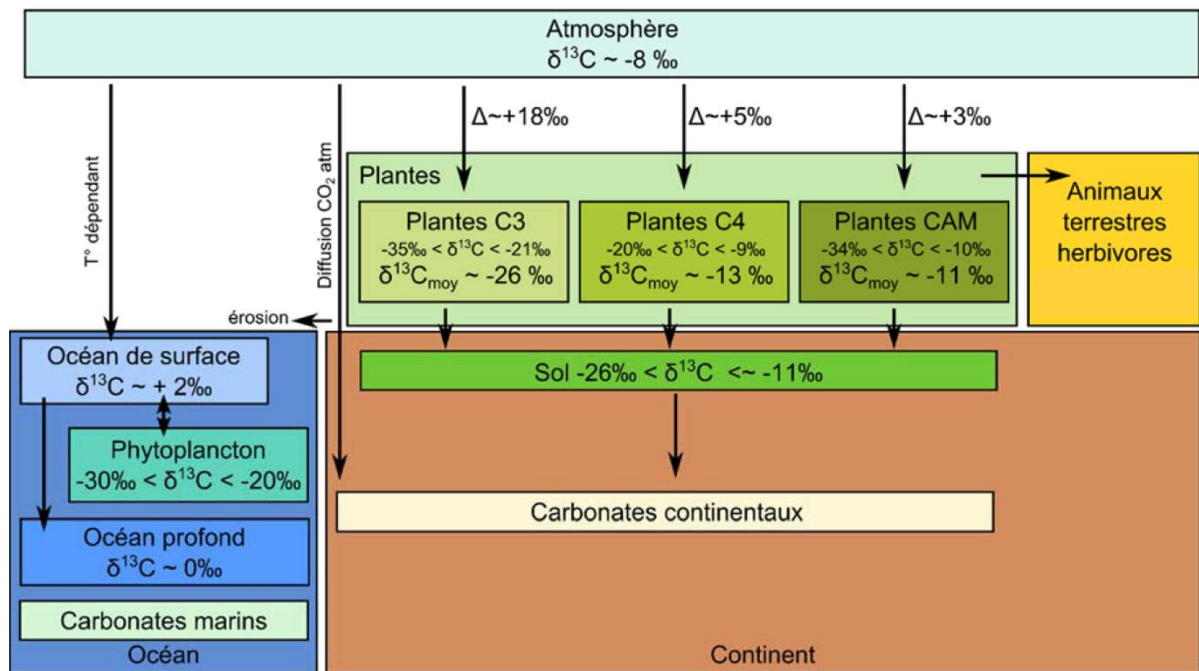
Atmosphère
$\delta^{13}C \sim -8$ ‰

T° dépendant

Diffusion $CO_2$ atm

$\Delta \sim +18$‰

$\Delta \sim +5$‰

$\Delta \sim +3$‰

Plantes

Plantes C3
$-35‰ < \delta^{13}C < -21‰$
$\delta^{13}C_{moy} \sim -26$ ‰

Plantes C4
$-20‰ < \delta^{13}C < -9‰$
$\delta^{13}C_{moy} \sim -13$ ‰

Plantes CAM
$-34‰ < \delta^{13}C < -10‰$
$\delta^{13}C_{moy} \sim -11$ ‰

Animaux terrestres herbivores

érosion

Océan de surface
$\delta^{13}C \sim +2$‰

Sol $-26‰ < \delta^{13}C <\sim -11‰$

Phytoplancton
$-30‰ < \delta^{13}C < -20‰$

Carbonates continentaux

Océan profond
$\delta^{13}C \sim 0$‰

Carbonates marins

Océan

Continent